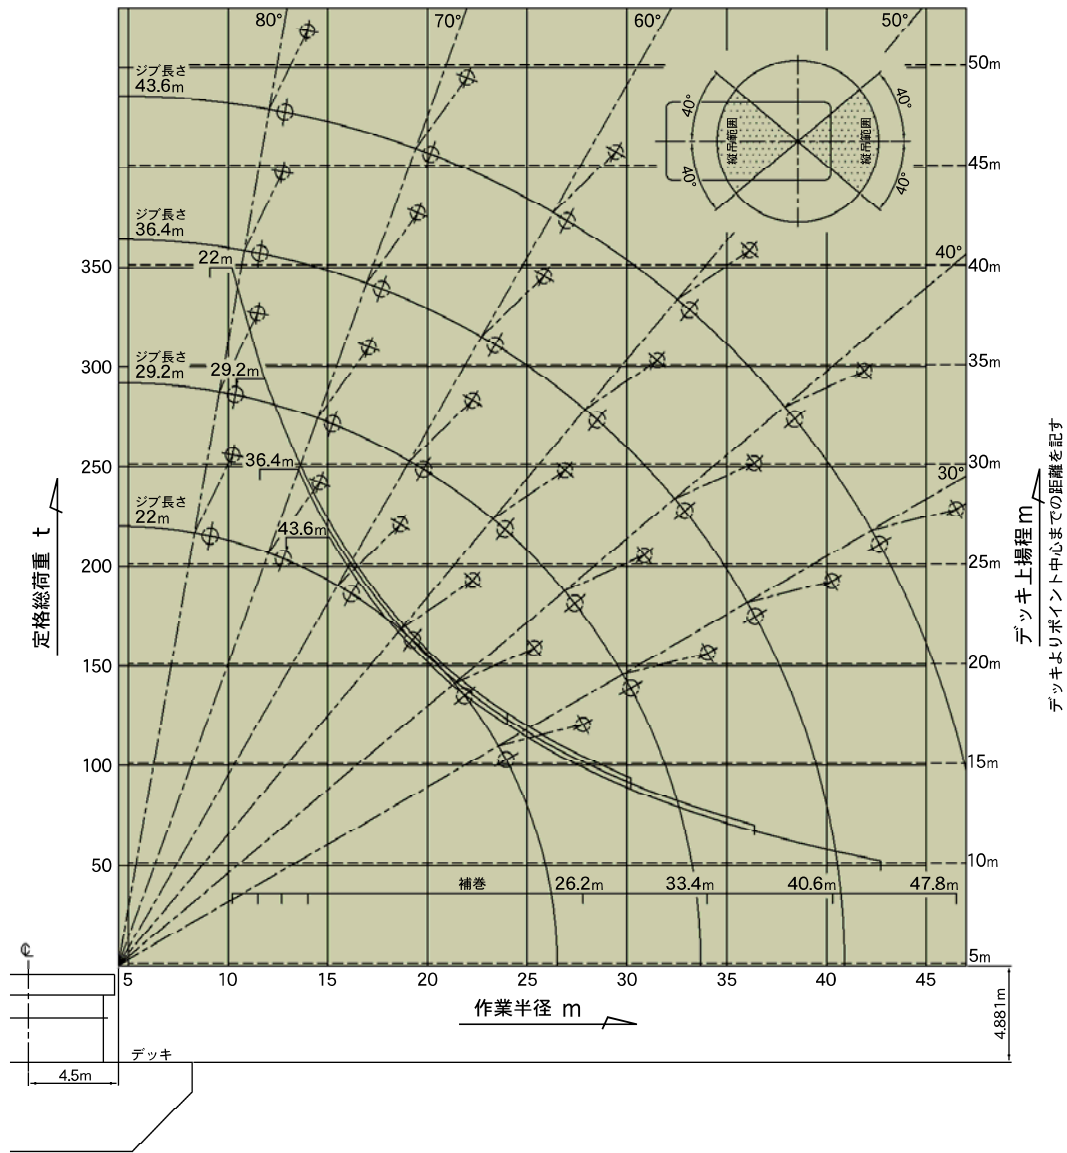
80°
70°
60°
50°
ジブ長さ
43.6m
50m
40°
40°
縦吊範囲
縦吊範囲
40°
40°
45m
ジブ長さ
36.4m
350
22m
40°
40m
ジブ長さ
29.2m
300
29.2m
35m
250
36.4m
30m
30°
ジブ長さ
22m
43.6m
200
25m
150
20m
100
15m
50
10m
補巻
26.2m
33.4m
40.6m
47.8m
5m
定格総荷重 t
デッキ上揚程 m
デッキよりポイント中心までの距離を記す
5
10
15
20
25
30
35
40
45
作業半径 m
4.881m
デッキ
4.5m
℄